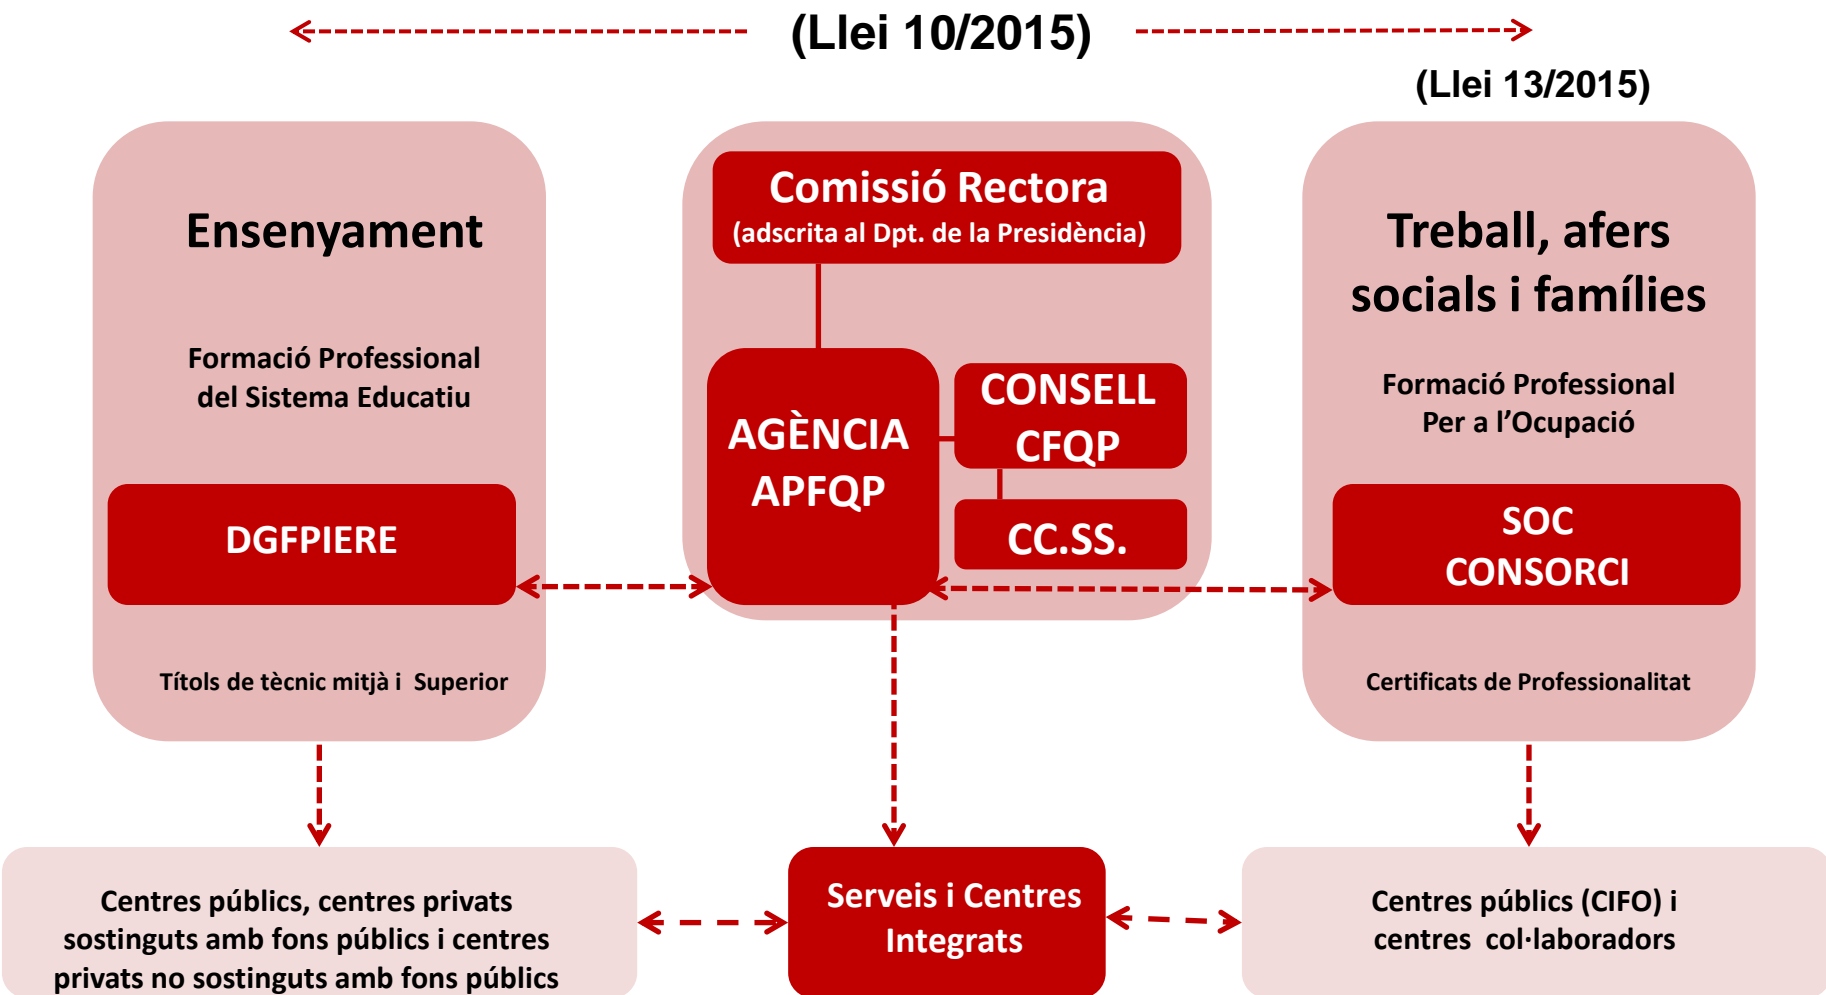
(Llei 10/2015)

(Llei 13/2015)

Ensenyament

Formació Professional del Sistema Educatiu

DGFPIERE

Títols de tècnic mitjà i Superior

Comissió Rectora
(adscrita al Dpt. de la Presidència)

AGÈNCIA APFQP

CONSELL CFQP

CC.SS.

Treball, afers socials i famílies

Formació Professional Per a l'Ocupació

SOC CONSORCI

Certificats de Professionalitat

Centres públics, centres privats sostinguts amb fons públics i centres privats no sostinguts amb fons públics

Serveis i Centres Integrats

Centres públics (CIFO) i centres col·laboradors